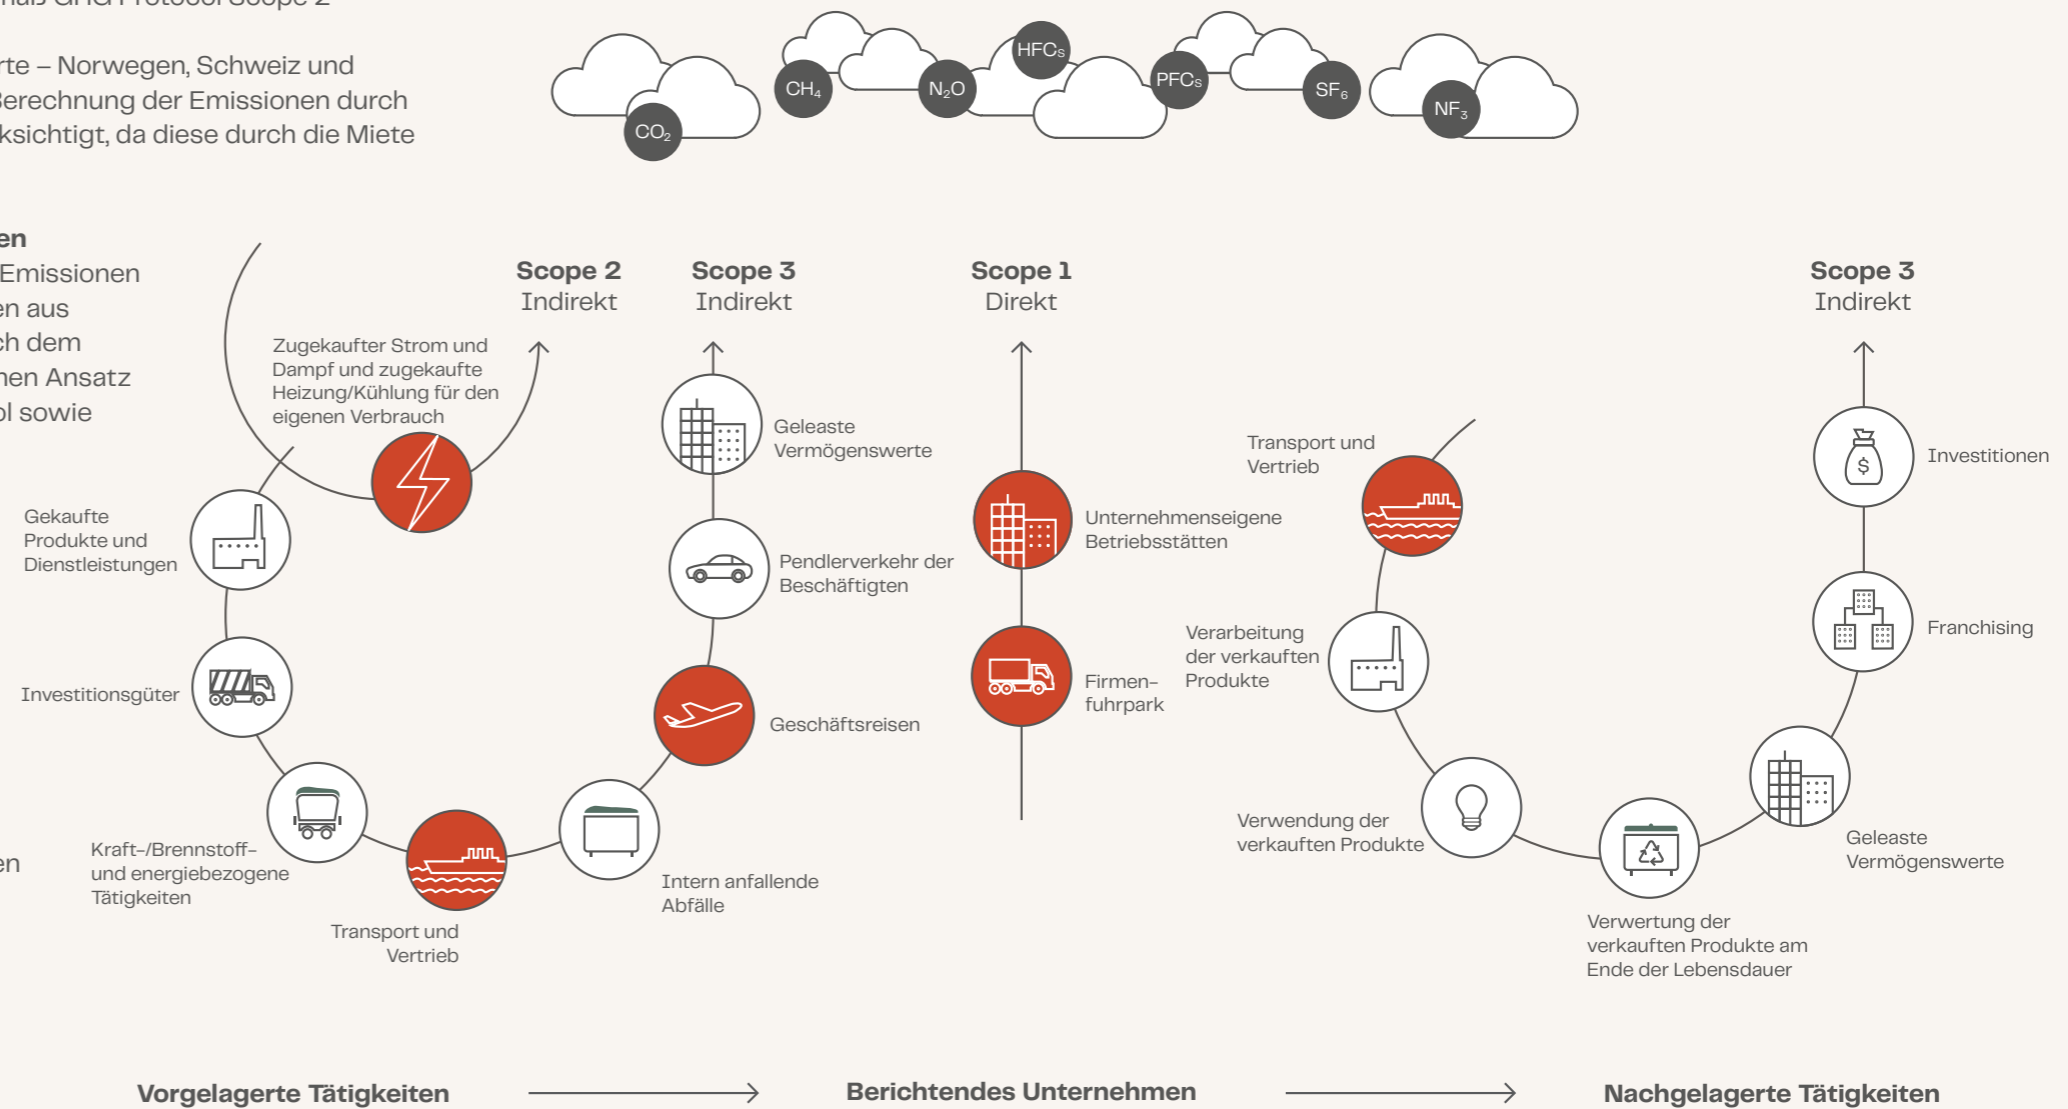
rte – Norwegen, Schweiz und
Berechnung der Emissionen durch
ksichtigt, da diese durch die Miete

en
Emissionen
en aus
ch dem
nen Ansatz
ol sowie

en

$CO_2$ $CH_4$ $N_2O$ HFCs PFCs $SF_6$ $NF_3$

**Scope 2**
Indirekt

**Scope 3**
Indirekt

**Scope 1**
Direkt

**Scope 3**
Indirekt

Zugekaufter Strom und Dampf und zugekaufte Heizung/Kühlung für den eigenen Verbrauch

Gekaufte Produkte und Dienstleistungen

Investitionsgüter

Kraft-/Brennstoff- und energiebezogene Tätigkeiten

Transport und Vertrieb

Intern anfallende Abfälle

Geschäftsreisen

Pendlerverkehr der Beschäftigten

Geleaste Vermögenswerte

Unternehmenseigene Betriebsstätten

Firmen-fuhrpark

Transport und Vertrieb

Verarbeitung der verkauften Produkte

Verwendung der verkauften Produkte

Verwertung der verkauften Produkte am Ende der Lebensdauer

Geleaste Vermögenswerte

Franchising

Investitionen

**Vorgelagerte Tätigkeiten**

**Berichtendes Unternehmen**

**Nachgelagerte Tätigkeiten**